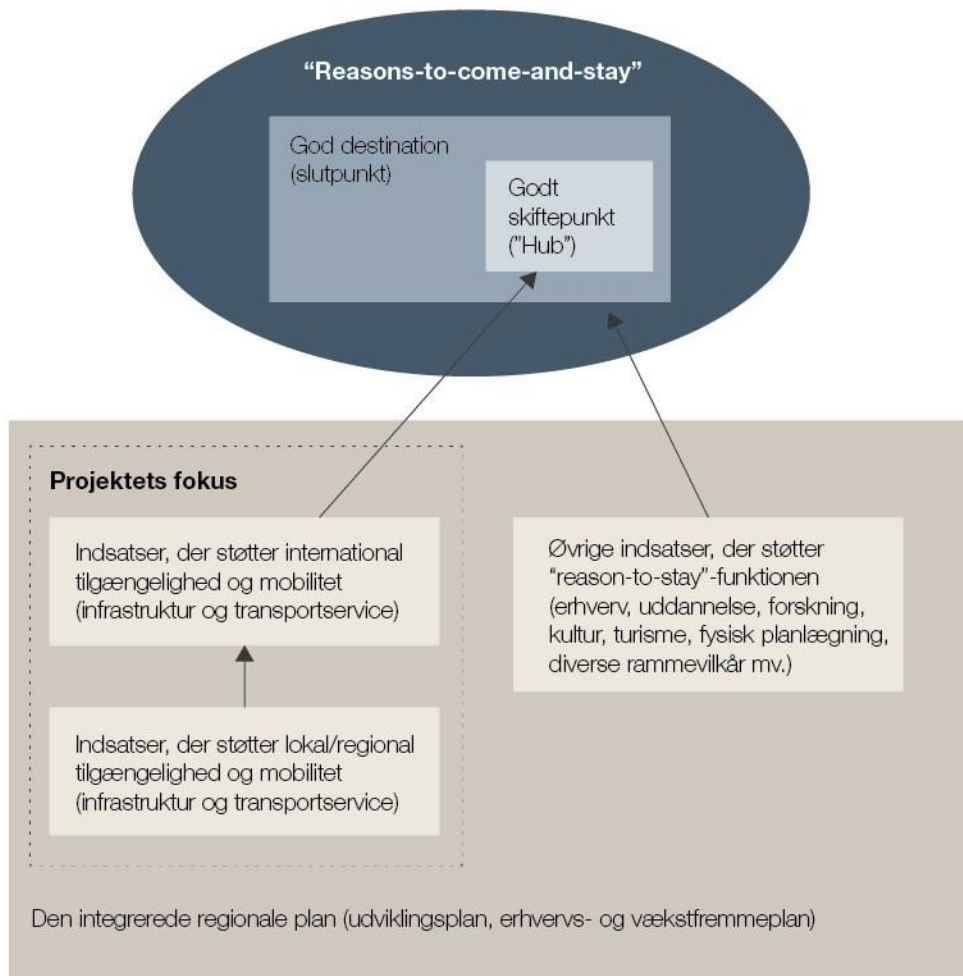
"Reasons-to-come-and-stay"

God destination (slutpunkt)

Godt skiftepunkt ("Hub")

Projektets fokus

Indsatser, der støtter international tilgængelighed og mobilitet (infrastruktur og transportservice)

Indsatser, der støtter lokal/regional tilgængelighed og mobilitet (infrastruktur og transportservice)

Øvrige indsatser, der støtter "reason-to-stay"-funktionen (erhverv, uddannelse, forskning, kultur, turisme, fysisk planlægning, diverse rammevilkår mv.)

Den integrerede regionale plan (udviklingsplan, erhvervs- og vækstfremmeplan)